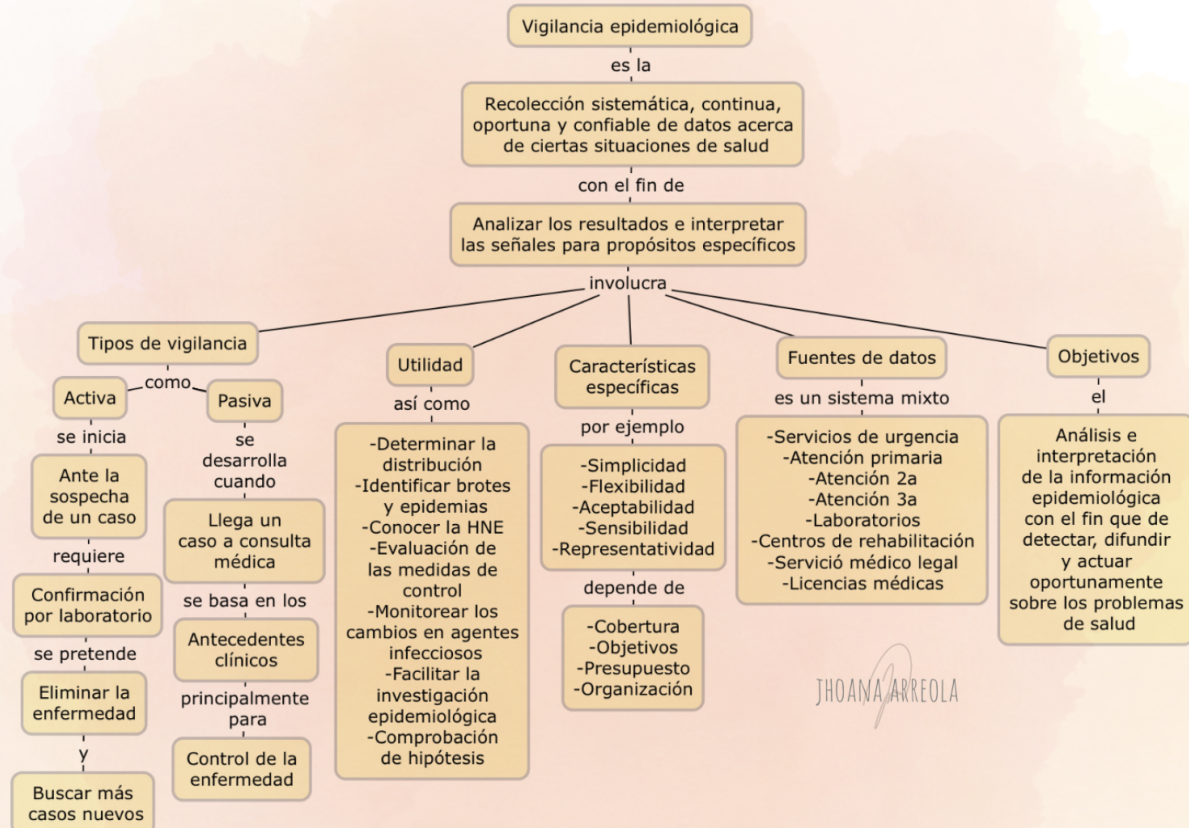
Vigilancia epidemiológica

es la

Recolección sistemática, continua, oportuna y confiable de datos acerca de ciertas situaciones de salud

con el fin de

Analizar los resultados e interpretar las señales para propósitos específicos

involucra

Tipos de vigilancia

como

Activa

se inicia

Ante la sospecha de un caso

requiere

Confirmación por laboratorio

se pretende

Eliminar la enfermedad

y

Buscar más casos nuevos

Pasiva

se desarrolla cuando

Llega un caso a consulta médica

se basa en los

Antecedentes clínicos

principalmente para

Control de la enfermedad

Utilidad

así como

-Determinar la distribución
-Identificar brotes y epidemias
-Conocer la HNE
-Evaluación de las medidas de control
-Monitorear los cambios en agentes infecciosos
-Facilitar la investigación epidemiológica
-Comprobación de hipótesis

Características específicas

por ejemplo

-Simplicidad
-Flexibilidad
-Aceptabilidad
-Sensibilidad
-Representatividad

depende de

-Cobertura
-Objetivos
-Presupuesto
-Organización

Fuentes de datos

es un sistema mixto

-Servicios de urgencia
-Atención primaria
-Atención 2a
-Atención 3a
-Laboratorios
-Centros de rehabilitación
-Servició médico legal
-Licencias médicas

Objetivos

el

Análisis e interpretación de la información epidemiológica con el fin que de detectar, difundir y actuar oportunamente sobre los problemas de salud

JHOANA ARREOLA